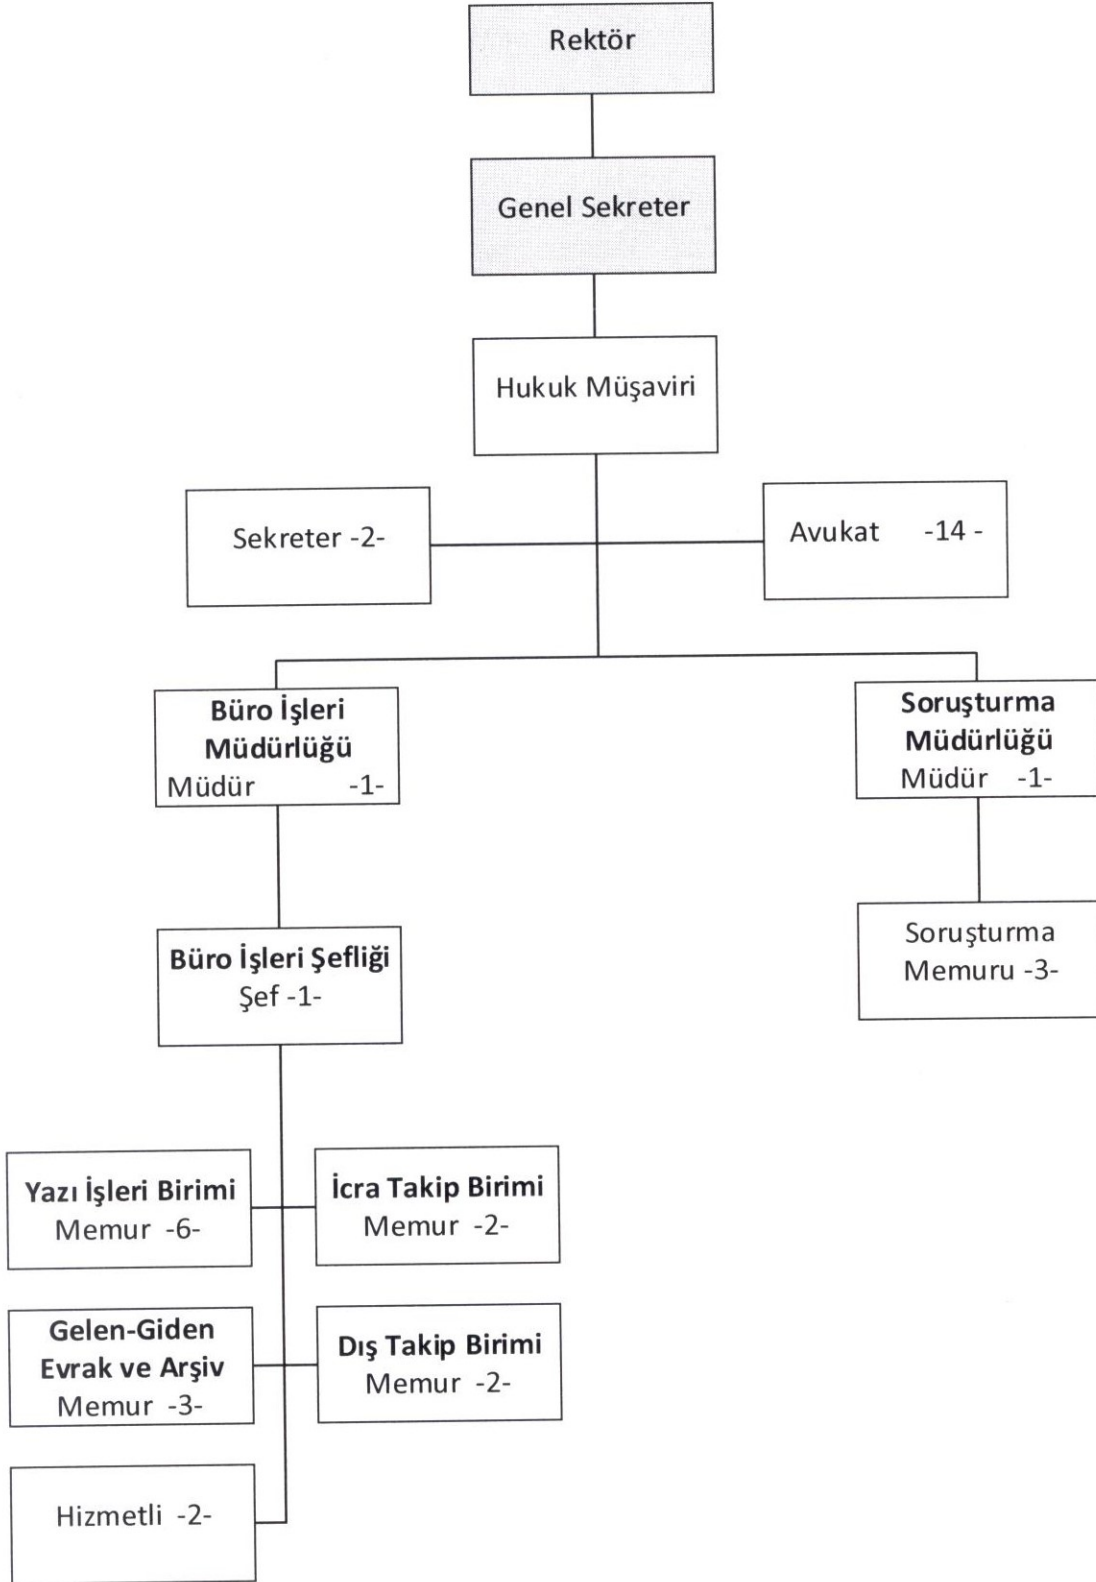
Rektör

Genel Sekreter

Hukuk Müşaviri

Sekreter -2-

Avukat -14 -

Büro İşleri Müdürlüğü
Müdür -1-

Soruşturma Müdürlüğü
Müdür -1-

Büro İşleri Şefliği
Şef -1-

Soruşturma Memuru -3-

Yazı İşleri Birimi
Memur -6-

İcra Takip Birimi
Memur -2-

Gelen-Giden Evrak ve Arşiv
Memur -3-

Dış Takip Birimi
Memur -2-

Hizmetli -2-